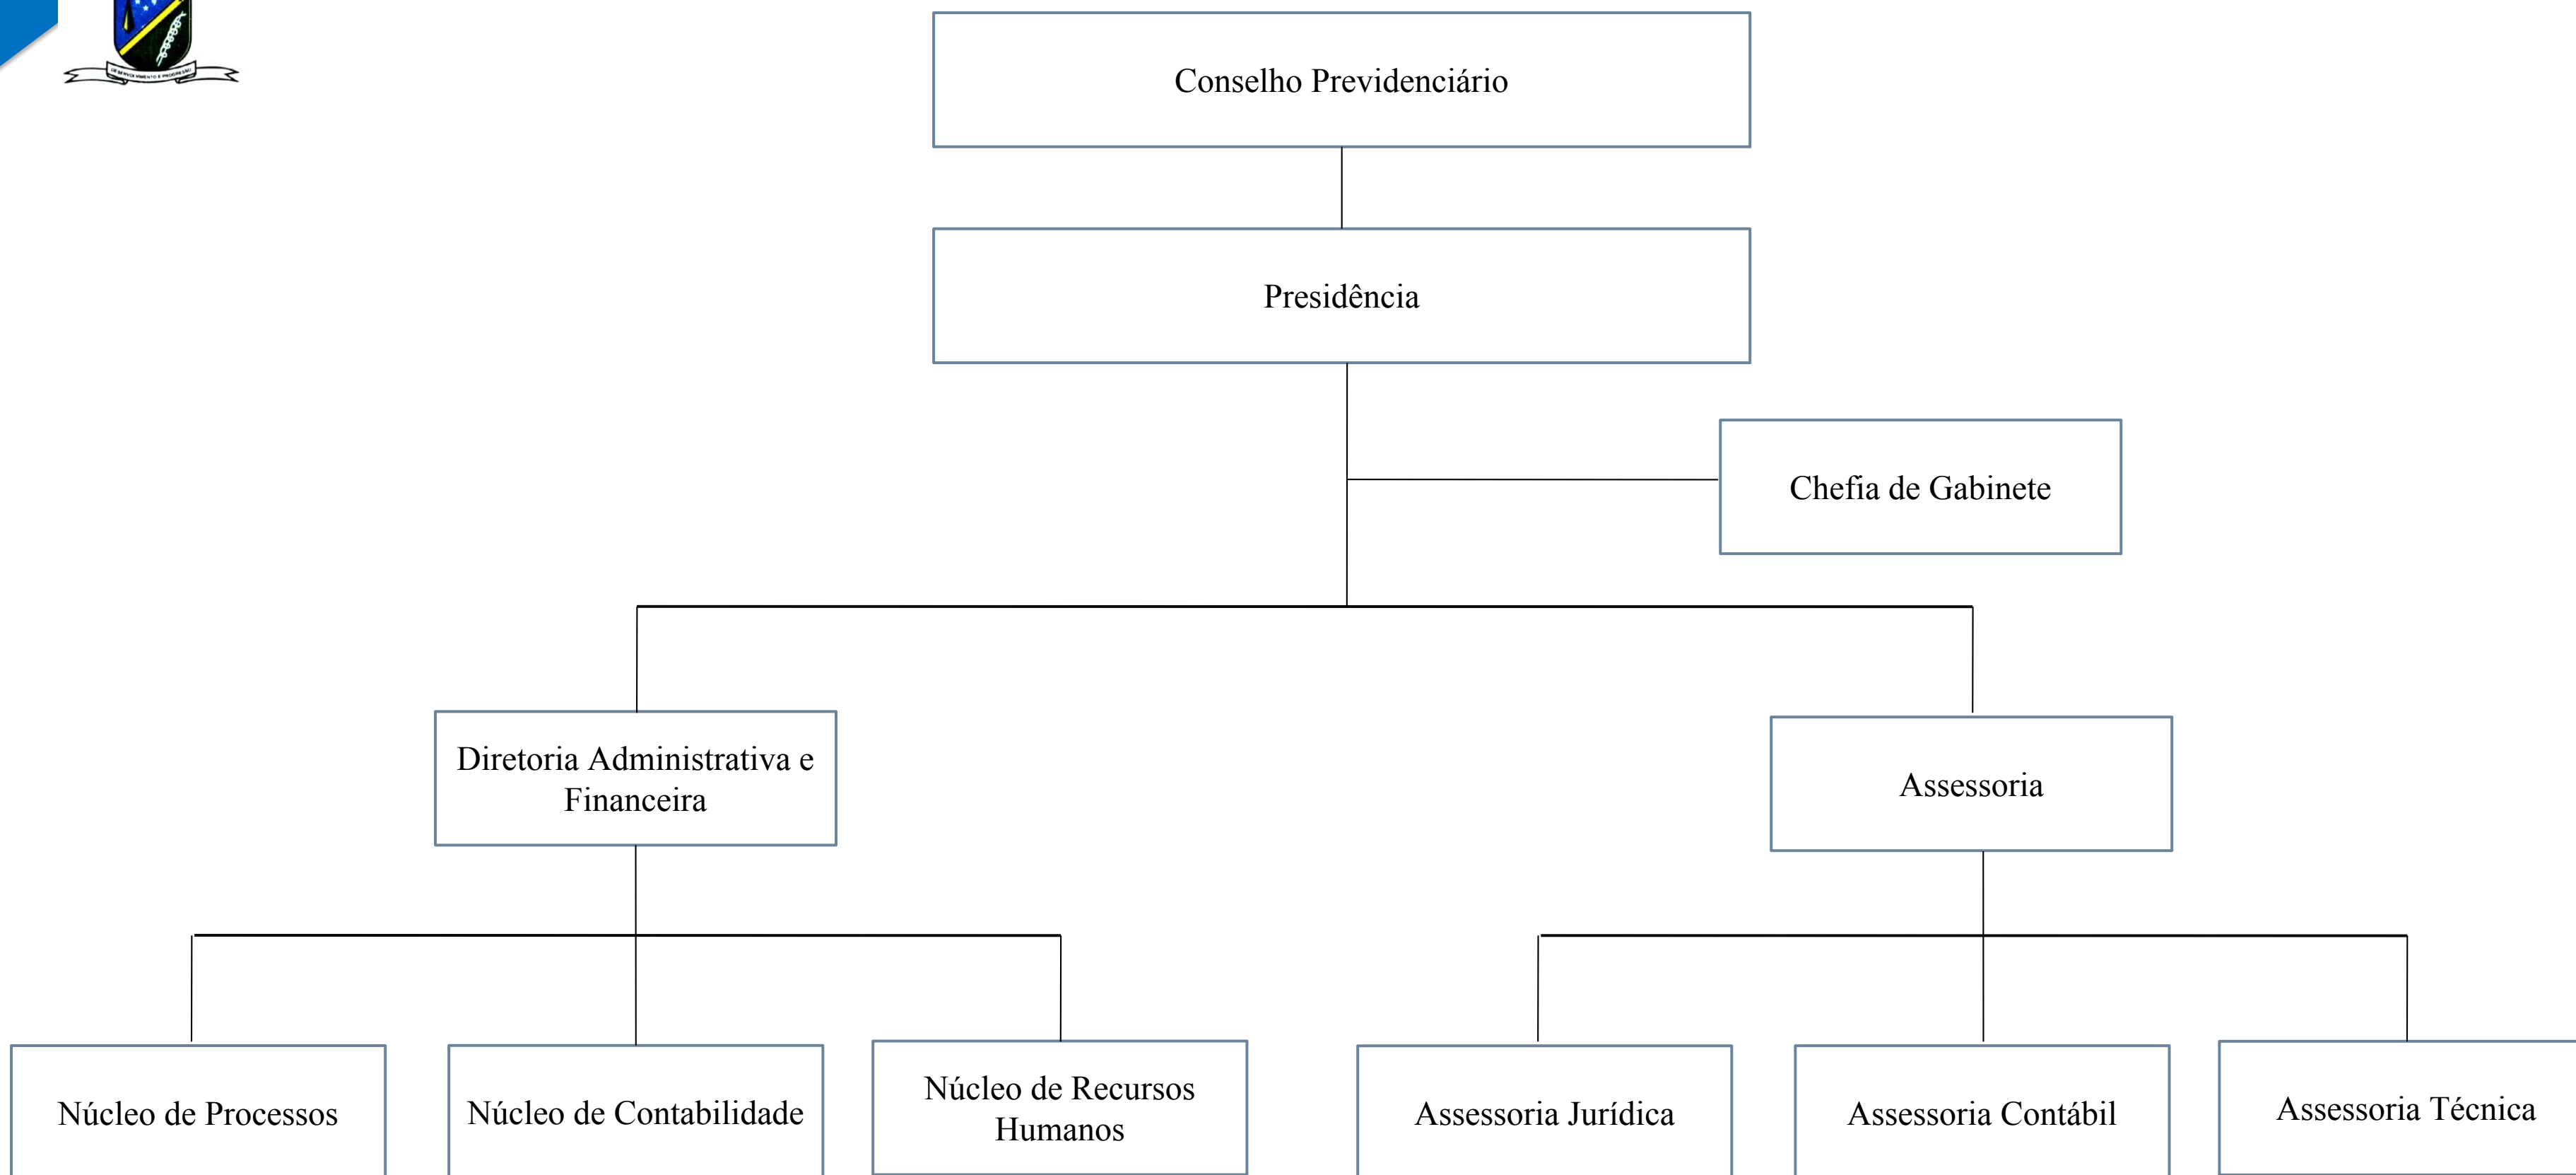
Conselho Previdenciário

Presidência

Chefia de Gabinete

Diretoria Administrativa e Financeira

Assessoria

Núcleo de Processos

Núcleo de Contabilidade

Núcleo de Recursos Humanos

Assessoria Jurídica

Assessoria Contábil

Assessoria Técnica